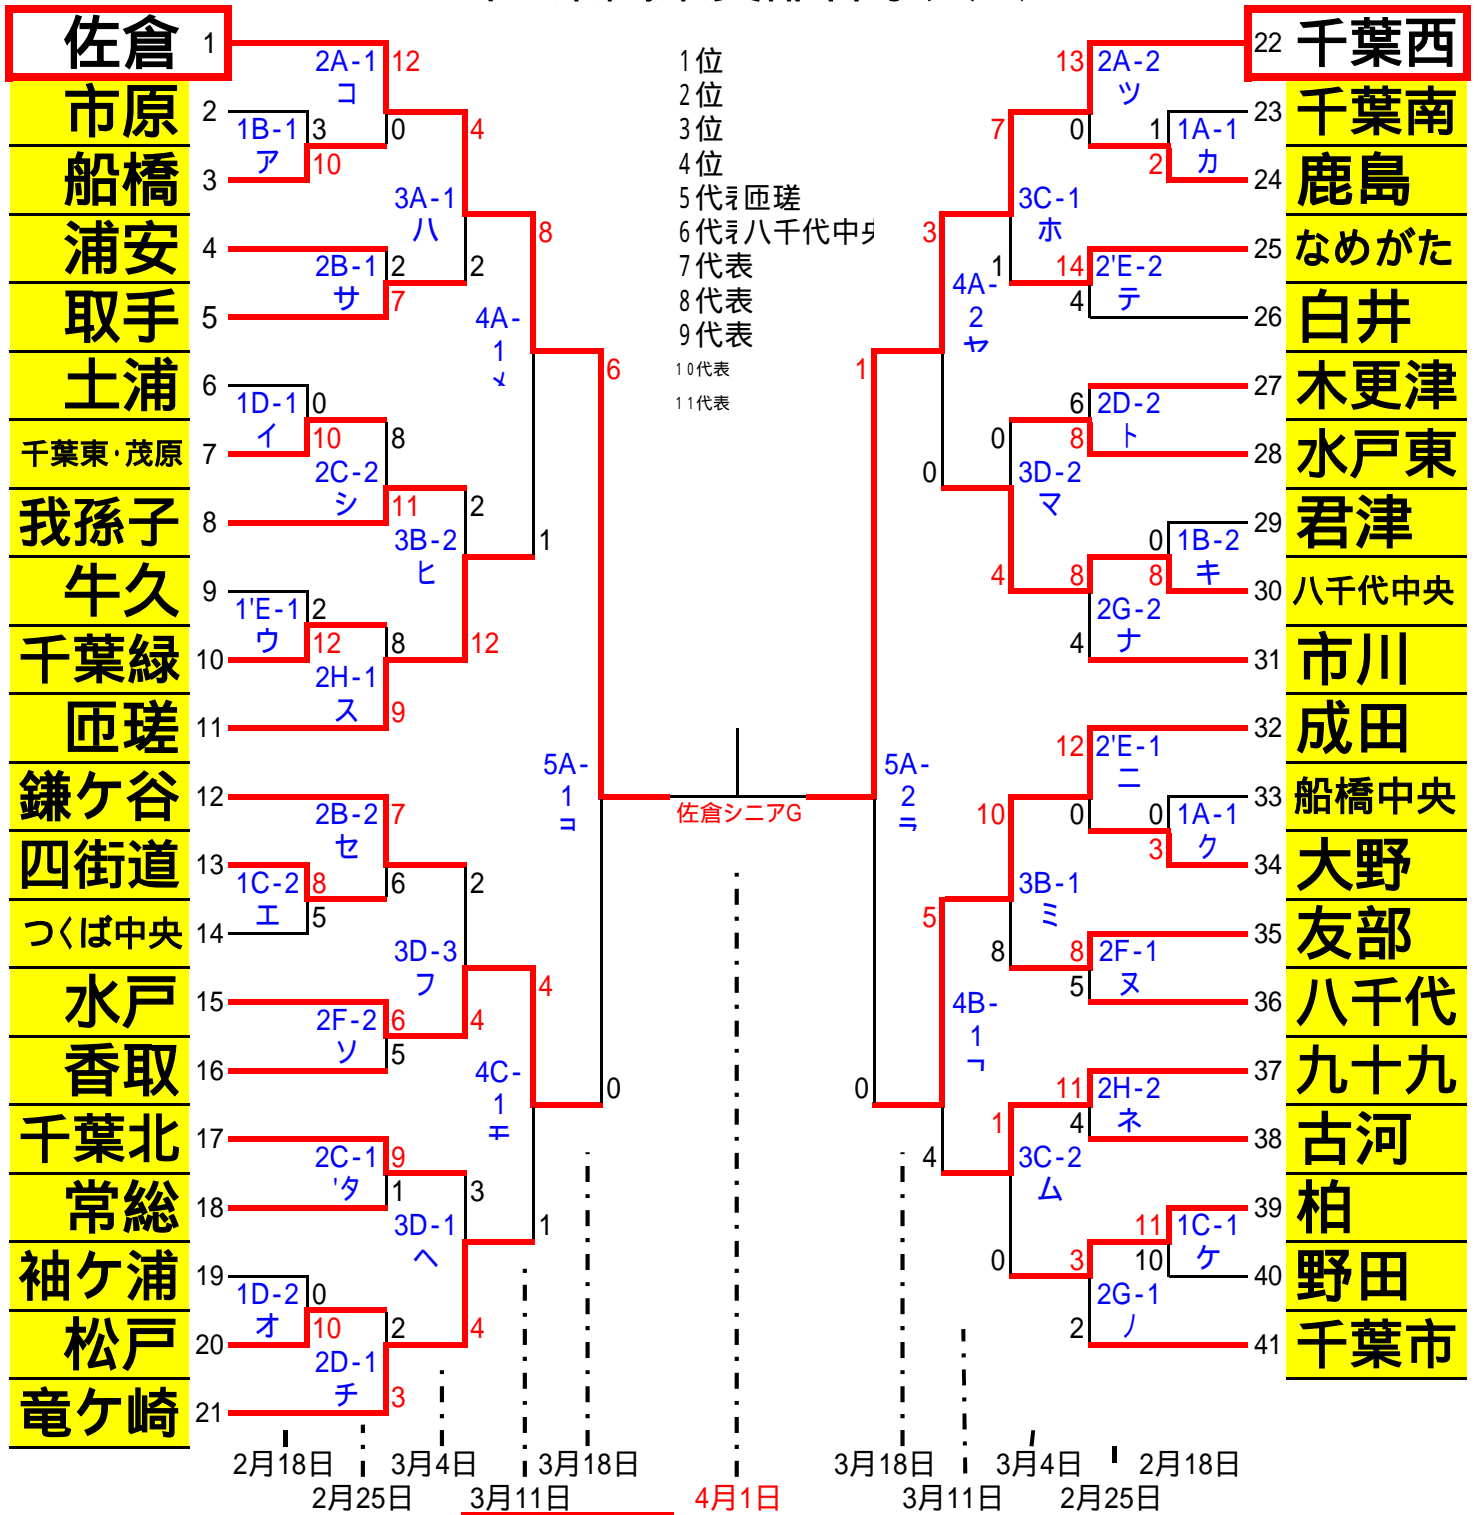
佐倉 1
市原 2
船橋 3
浦安 4
取手 5
土浦 6
千葉東·茂原 7
我孫子 8
牛久 9
千葉緑 10
匝瑳 11
鎌ケ谷 12
四街道 13
つくば中央 14
水戸 15
香取 16
千葉北 17
常総 18
袖ケ浦 19
松戸 20
竜ケ崎 21

22 千葉西
23 千葉南
24 鹿島
25 なめがた
26 白井
27 木更津
28 水戸東
29 君津
30 八千代中央
31 市川
32 成田
33 船橋中央
34 大野
35 友部
36 八千代
37 九十九
38 古河
39 柏
40 野田
41 千葉市

2A-1 コ 12 0
1B-1 ア 3 10
3A-1 ハ 4
2B-1 サ 2 7 2
4A-1 ﾒ 8
1D-1 イ 0 10
2C-2 シ 8 11
3B-2 ヒ 2
1'E-1 ウ 2 12
2H-1 ス 8 9 12
1 6
5A-1 ヨ
2B-2 セ 7
1C-2 エ 8 5
3D-3 フ 6 2
2F-2 ソ 6 5 4
4C-1 キ 4
2C-1 'タ 9 1
3D-1 ヘ 3
1D-2 オ 0 10
2D-1 チ 2 3 4 1
0

1位
2位
3位
4位
5代ぇ匝瑳
6代ぇ八千代中ﾀ
7代表
8代表
9代表
10代表
11代表

佐倉シニアG

13 2A-2 ツ 0
1A-1 カ 1 2 7
3C-1 ホ
2'E-2 テ 14 1 4 3
4A-2 ヤ
2D-2 ト 6 8 0
3D-2 マ 0
1B-2 キ 0 8
2G-2 ナ 8 4 4
1
5A-2 ラ
2'E-1 ニ 12 0
1A-1 ク 0 3 10
3B-1 ミ
2F-1 ヌ 8 8 5 5
4B-1 ﾛ
2H-2 ネ 11 4
3C-2 ム 1 4
1C-1 ケ 11 10
2G-1 ノ 3 0 2
0

2月18日 2月25日 3月4日 3月11日 3月18日 4月1日 3月18日 3月11日 3月4日 2月25日 2月18日